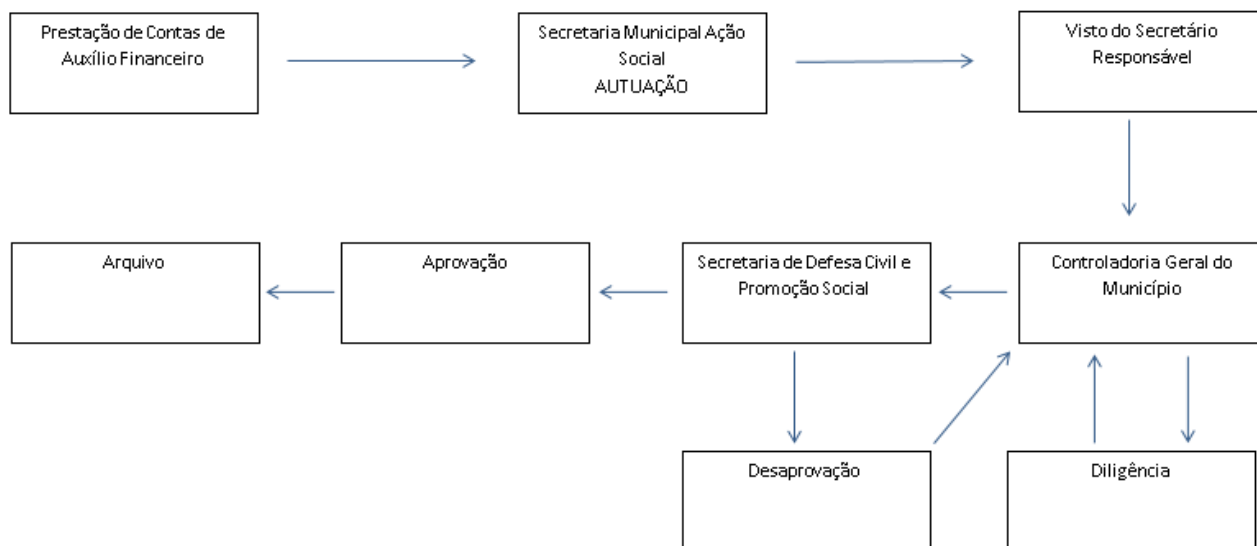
Prestação de Contas de Auxílio Financeiro

Secretaria Municipal Ação Social
AUTUAÇÃO

Visto do Secretário Responsável

Controladoria Geral do Município

Secretaria de Defesa Civil e Promoção Social

Aprovação

Arquivo

Desaprovação

Diligência